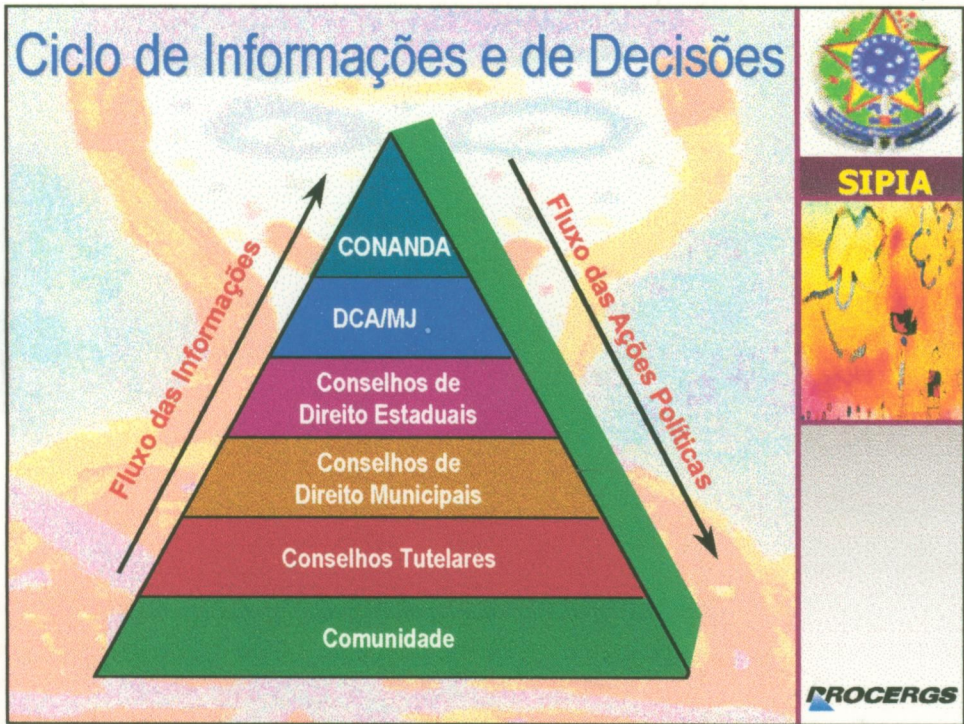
Ciclo de Informações e de Decisões

SIPIA

Fluxo das Informações

CONANDA

DCA/MJ

Conselhos de Direito Estaduais

Conselhos de Direito Municipais

Conselhos Tutelares

Comunidade

Fluxo das Ações Políticas

PROCERGS